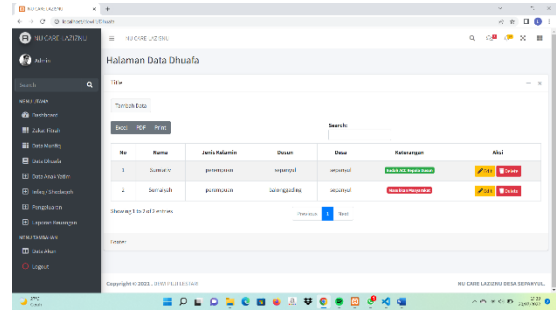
NU CARE LAZISNU | +

localhost/dwi/Dhuafe

NU CARE LAZISNU

Admin

Search

MENU UTAMA

Dashboard

Zakat Fitrah

Data Mustahiq

Data Dhuafa

Data Anak Yatim

Infaq / Shodaqoh

Pengeluaran

Laporan Keuangan

MENU TAMBAHAN

Data Akun

Logout

NU CARE LAZISNU

Halaman Data Dhuafa

Title

Tambah Data

Excel PDF Print

Search:

| No | Nama | Jenis Kelamin | Dusun | Desa | Keterangan | Aksi |
|---|---|---|---|---|---|---|
| 1 | Sumarni | perempuan | seponyol | seponyol | Sudah ACC Kepala Dusun | Edit Delete |
| 2 | Samsiah | perempuan | karangpoding | seponyol | Masa Belum Mengajukan | Edit Delete |

Showing 1 to 2 of 2 entries

Previous 1 Next

Footer

Copyright © 2021 . DWI PUJI LESTARI

NU CARE LAZISNU DESA SEPANYUL.

Cerah

12:39